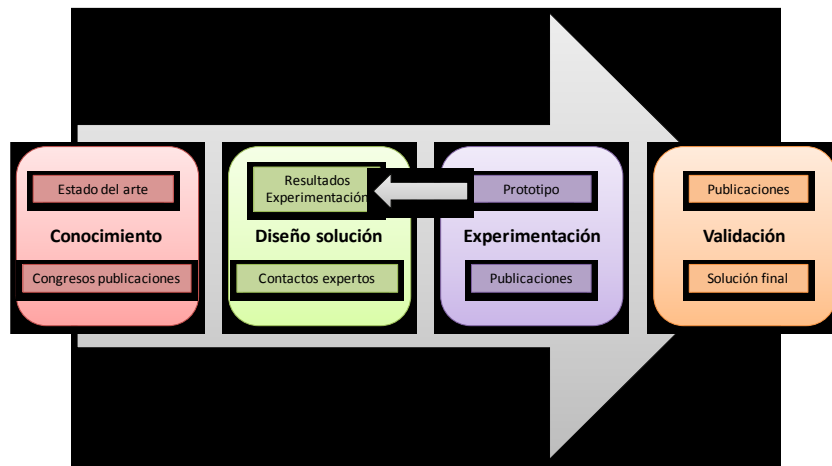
Estado del arte

Conocimiento

Congresos publicaciones

Resultados Experimentación

Diseño solución

Contactos expertos

Prototipo

Experimentación

Publicaciones

Publicaciones

Validación

Solución final